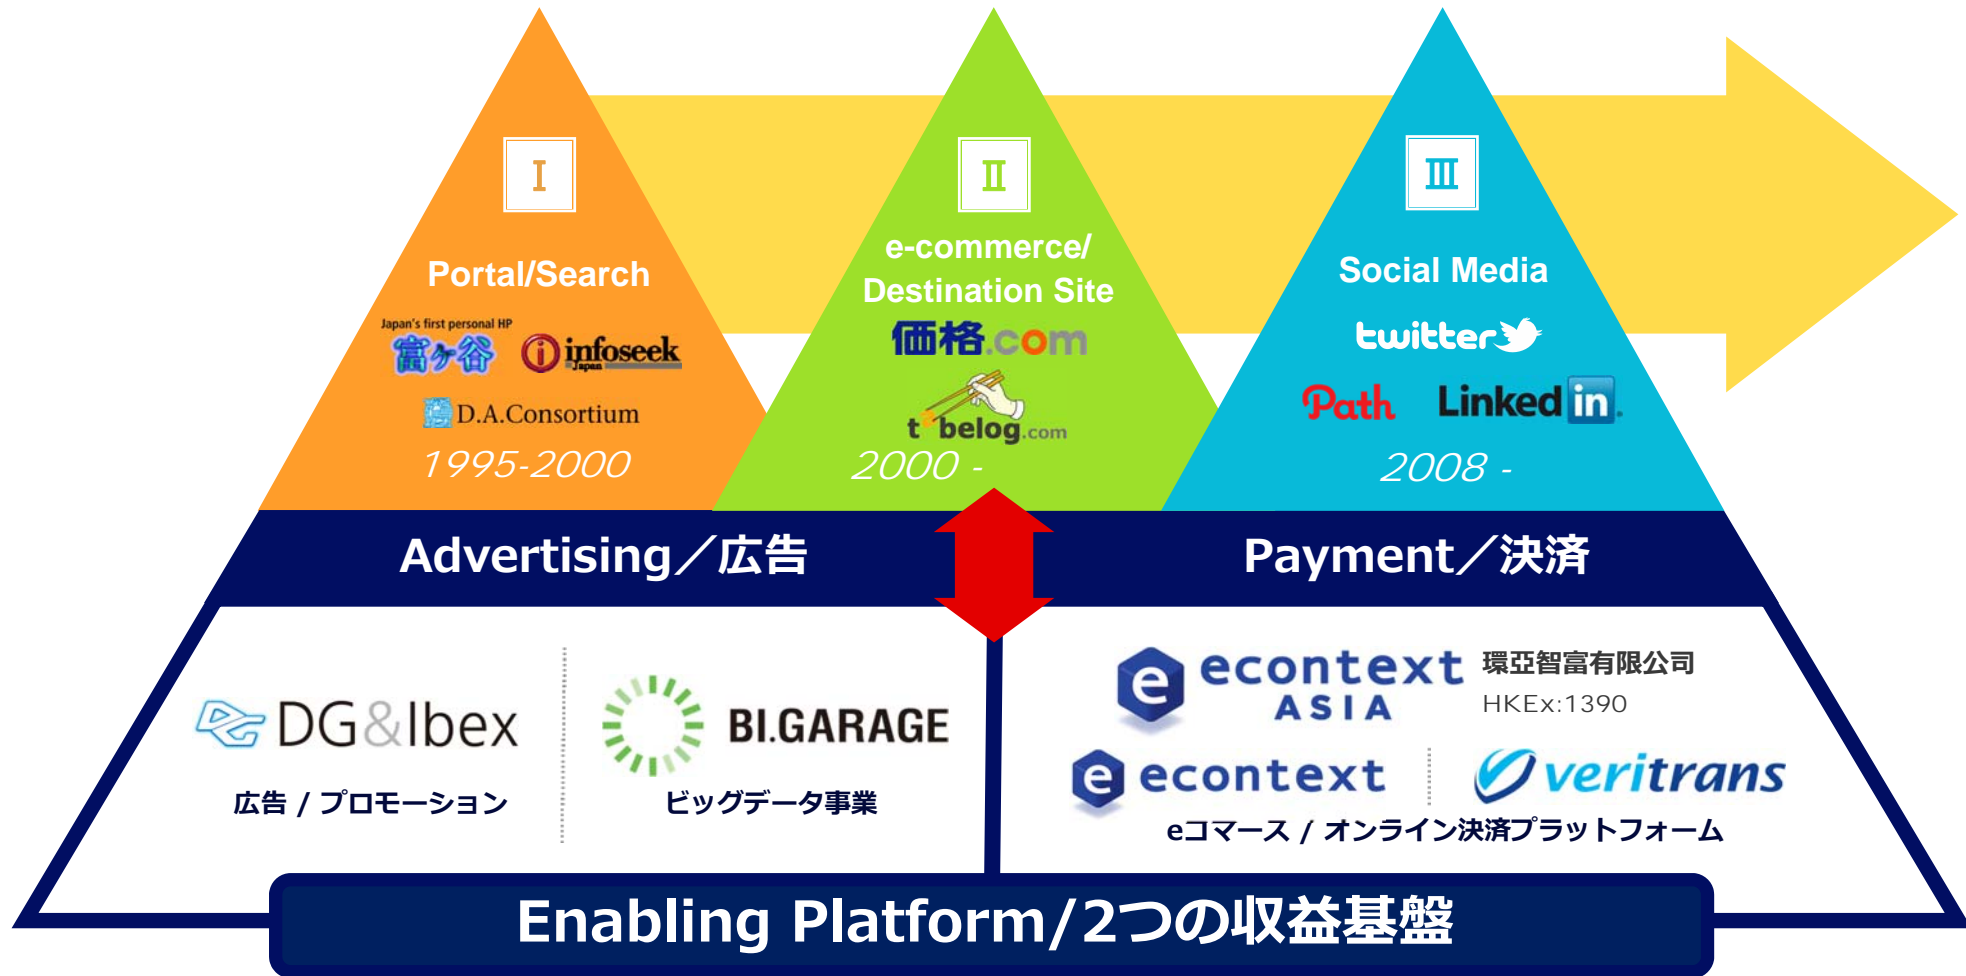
Ⅰ

Portal/Search

Japan's first personal HP
富ヶ谷 infoseek Japan
D.A.Consortium
1995-2000

Ⅱ

e-commerce/ Destination Site
価格.com
tabelog.com
2000 -

Ⅲ

Social Media
twitter
Path LinkedIn
2008 -

Advertising/広告

Payment/決済

DG&Ibex
広告 / プロモーション

BI.GARAGE
ビッグデータ事業

econtext ASIA
環亞智富有限公司
HKEx:1390

econtext
veritrans
eコマース / オンライン決済プラットフォーム

Enabling Platform/2つの収益基盤